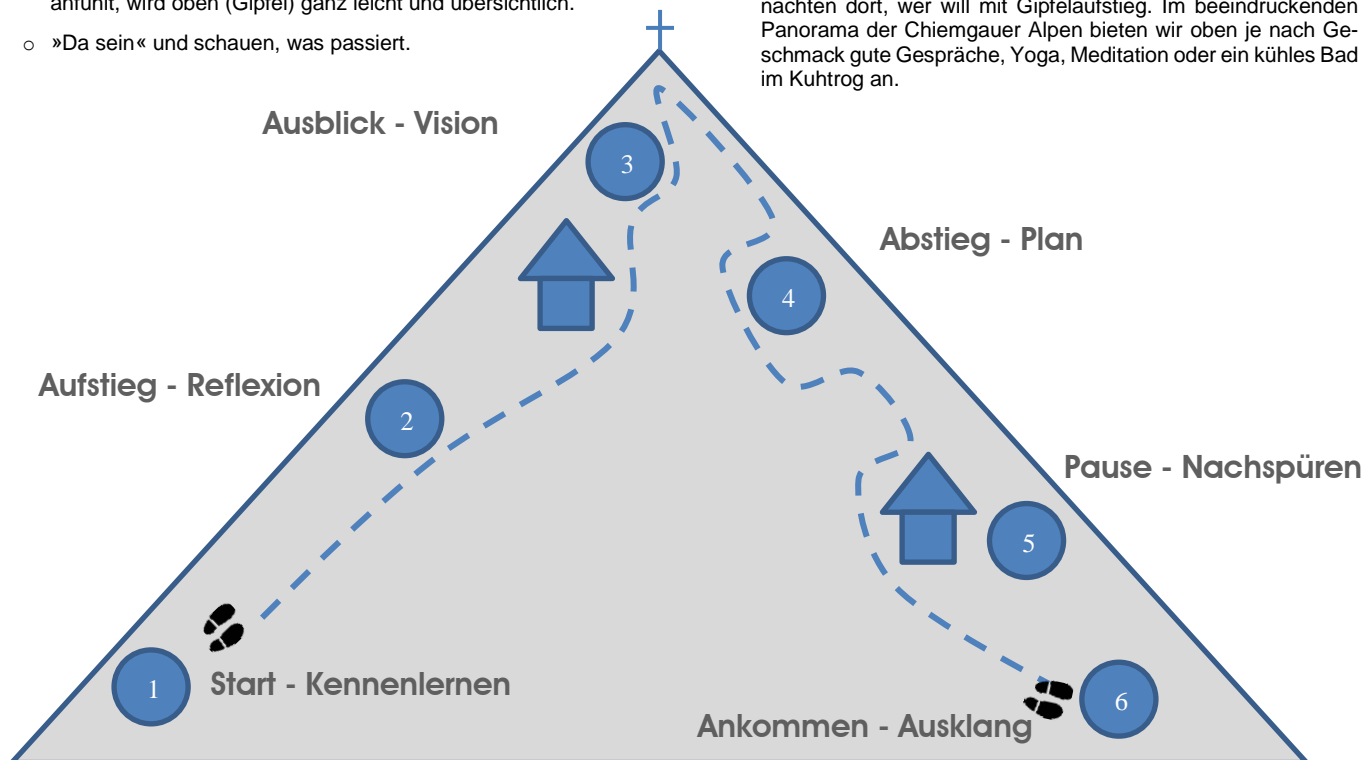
anfühlt, wird oben (Gipfel) ganz leicht und übersichtlich.

o »Da sein« und schauen, was passiert.

nachten dort, wer will mit Gipfelaufstieg. Im beeindruckenden Panorama der Chiemgauer Alpen bieten wir oben je nach Geschmack gute Gespräche, Yoga, Meditation oder ein kühles Bad im Kuhtrog an.

Ausblick - Vision

3

Abstieg - Plan

4

Aufstieg - Reflexion

2

Pause - Nachspüren

5

1

Start - Kennenlernen

6

Ankommen - Ausklang